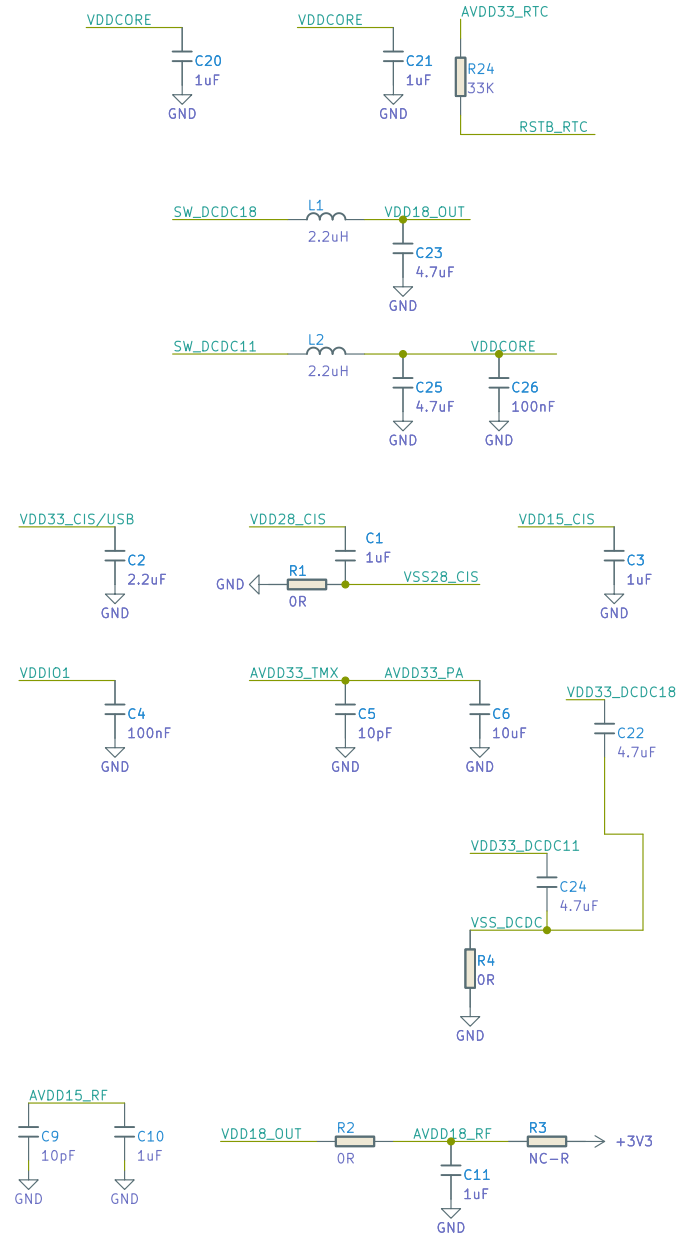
VDDCORE
C20
1uF
GND

VDDCORE
C21
1uF
GND

AVDD33_RTC
R24
33K
RSTB_RTC

SW_DCDC18
L1
2.2uH
VDD18_OUT
C23
4.7uF
GND

SW_DCDC11
L2
2.2uH
VDDCORE
C25
4.7uF
GND
C26
100nF
GND

VDD33_CIS/USB
C2
2.2uF
GND

VDD28_CIS
C1
1uF
GND
R1
0R
VSS28_CIS

VDD15_CIS
C3
1uF
GND

VDDIO1
C4
100nF
GND

AVDD33_TMX
AVDD33_PA
C5
10pF
GND
C6
10uF
GND

VDD33_DCDC18
C22
4.7uF

VDD33_DCDC11
C24
4.7uF
VSS_DCDC
R4
0R
GND

AVDD15_RF
C9
10pF
GND
C10
1uF
GND

VDD18_OUT
R2
0R
AVDD18_RF
R3
NC-R
+3V3
C11
1uF
GND